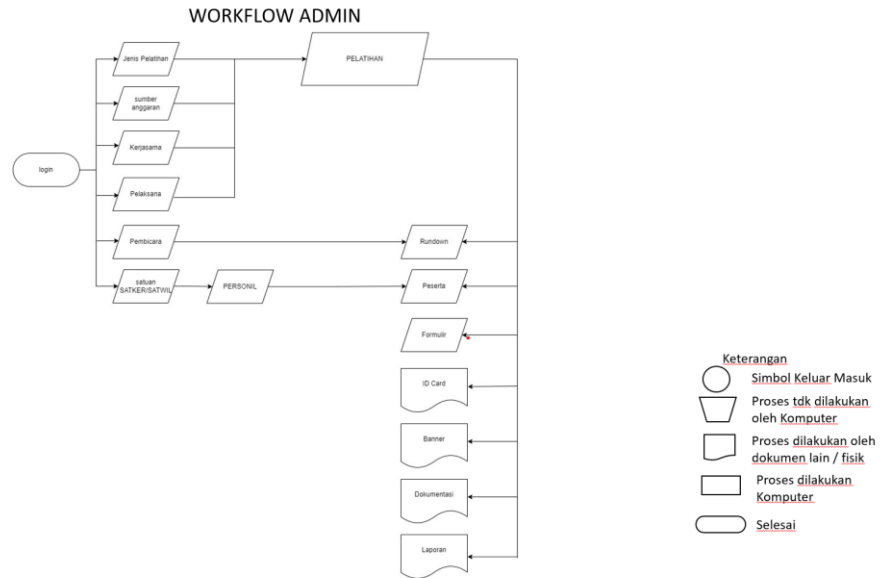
WORKFLOW ADMIN

login

Jenis Pelatihan

sumber anggaran

Kerjasama

Pelaksana

Pembicara

satuan SATKER/SATWIL

PERSONIL

PELATIHAN

Rundown

Peserta

Formulir

ID Card

Banner

Dokumentasi

Laporan

Keterangan

Simbol Keluar Masuk

Proses tdk dilakukan oleh Komputer

Proses dilakukan oleh dokumen lain / fisik

Proses dilakukan Komputer

Selesai